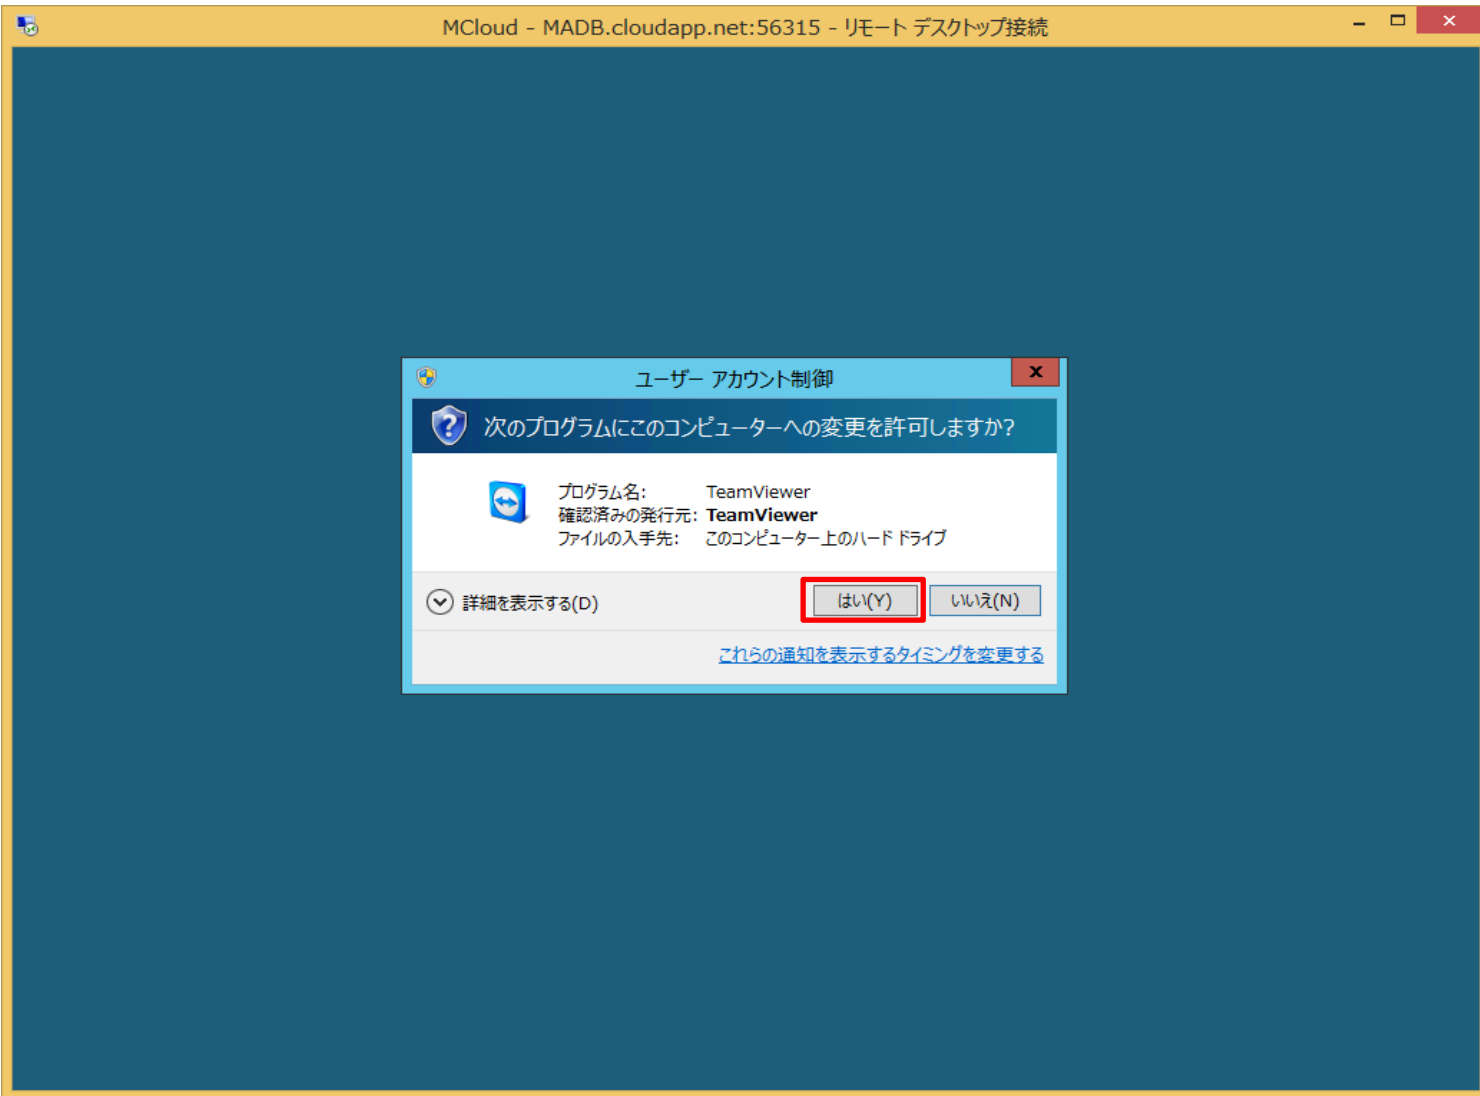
MCloud - MADB.cloudapp.net:56315 - リモート デスクトップ接続

ユーザー アカウント制御

次のプログラムにこのコンピューターへの変更を許可しますか?

プログラム名: TeamViewer
確認済みの発行元: TeamViewer
ファイルの入手先: このコンピューター上のハード ドライブ

詳細を表示する(D)

はい(Y)

いいえ(N)

これらの通知を表示するタイミングを変更する